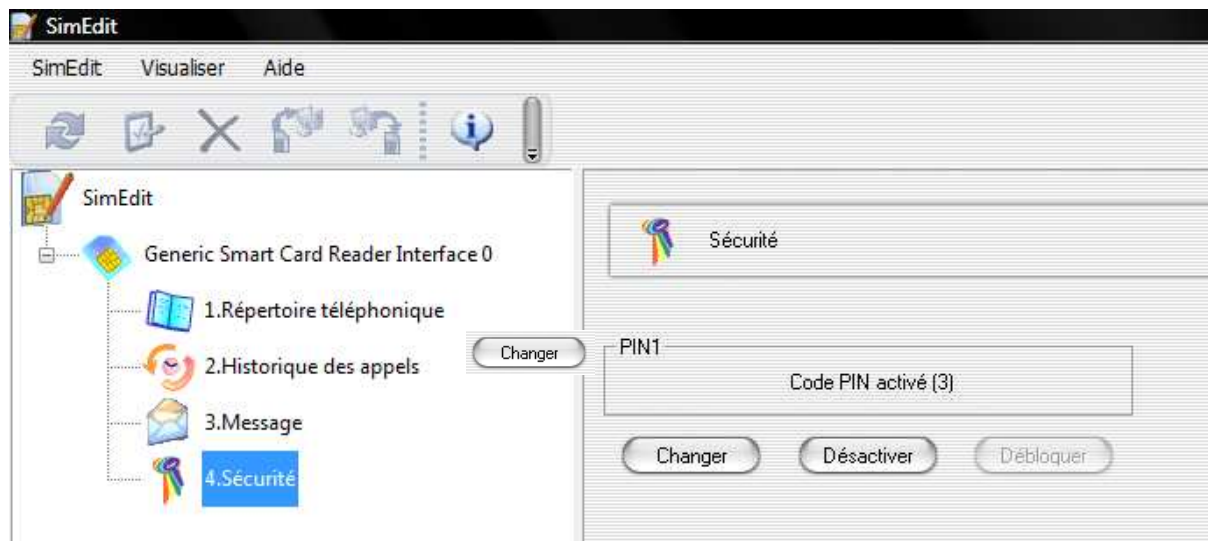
SimEdit

SimEdit Visualiser Aide

SimEdit

Generic Smart Card Reader Interface 0

1.Répertoire téléphonique

2.Historique des appels

3.Message

4.Sécurité

Sécurité

Changer

PIN1

Code PIN activé (3)

Changer Désactiver Débloquer